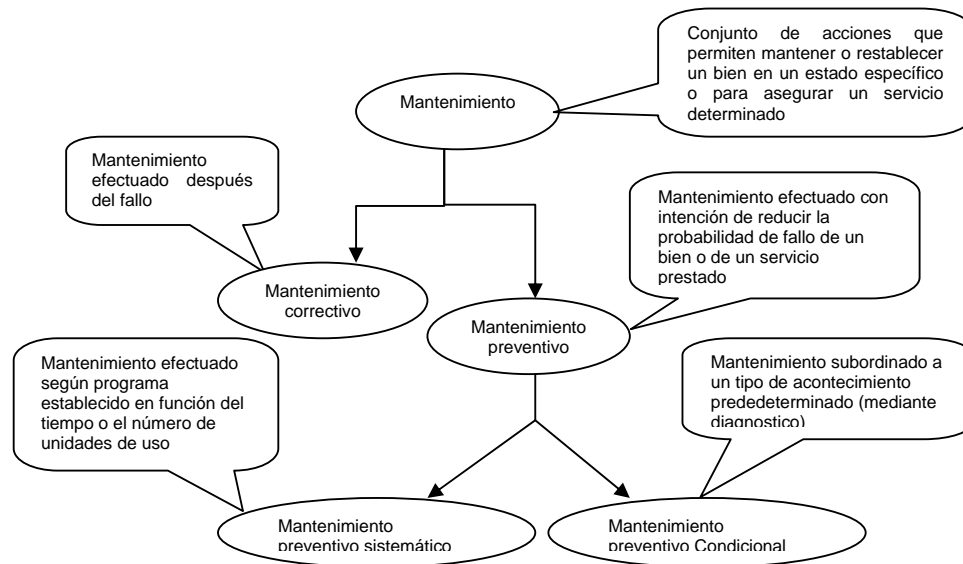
Conjunto de acciones que permiten mantener o restablecer un bien en un estado específico o para asegurar un servicio determinado

Mantenimiento

Mantenimiento efectuado después del fallo

Mantenimiento efectuado con intención de reducir la probabilidad de fallo de un bien o de un servicio prestado

Mantenimiento correctivo

Mantenimiento preventivo

Mantenimiento efectuado según programa establecido en función del tiempo o el número de unidades de uso

Mantenimiento subordinado a un tipo de acontecimiento predeterminado (mediante diagnostico)

Mantenimiento preventivo sistemático

Mantenimiento preventivo Condicional